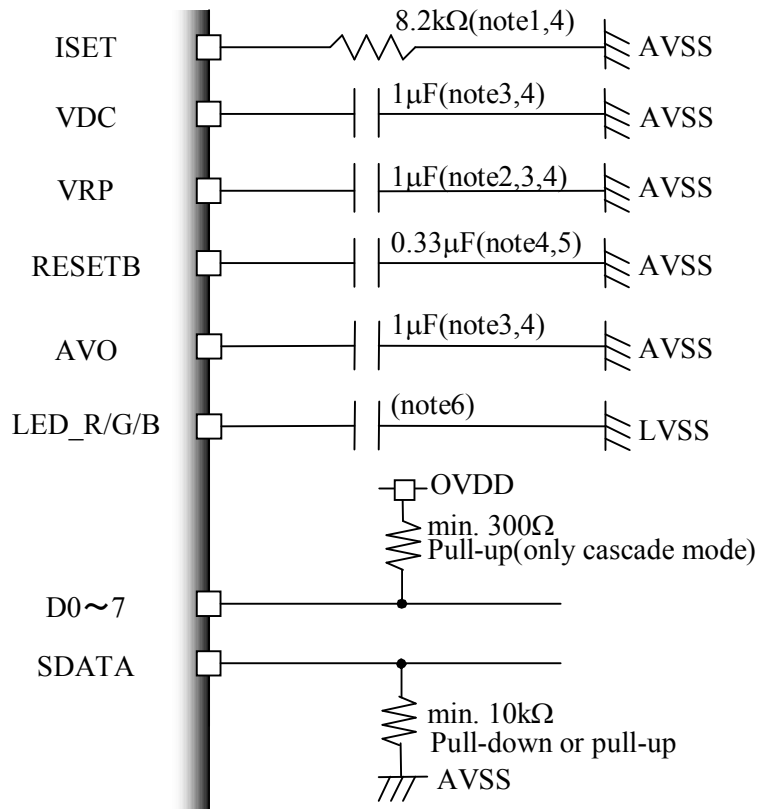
ISET
8.2kΩ(note1,4)
AVSS
VDC
1μF(note3,4)
AVSS
VRP
1μF(note2,3,4)
AVSS
RESETB
0.33μF(note4,5)
AVSS
AVO
1μF(note3,4)
AVSS
LED_R/G/B
(note6)
LVSS
OVDD
min. 300Ω
Pull-up(only cascade mode)
D0～7
SDATA
min. 10kΩ
Pull-down or pull-up
AVSS